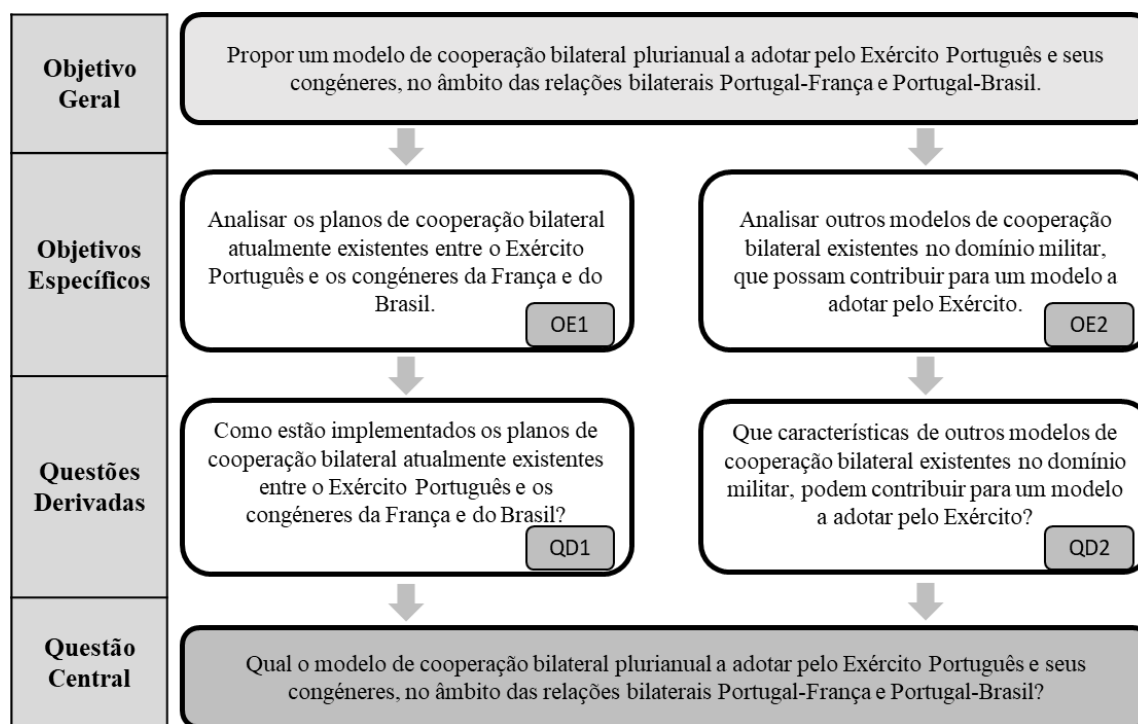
Objetivo Geral

Propor um modelo de cooperação bilateral plurianual a adotar pelo Exército Português e seus congéneres, no âmbito das relações bilaterais Portugal-França e Portugal-Brasil.

Objetivos Específicos

Analisar os planos de cooperação bilateral atualmente existentes entre o Exército Português e os congéneres da França e do Brasil.

OE1

Analisar outros modelos de cooperação bilateral existentes no domínio militar, que possam contribuir para um modelo a adotar pelo Exército.

OE2

Questões Derivadas

Como estão implementados os planos de cooperação bilateral atualmente existentes entre o Exército Português e os congéneres da França e do Brasil?

QD1

Que características de outros modelos de cooperação bilateral existentes no domínio militar, podem contribuir para um modelo a adotar pelo Exército?

QD2

Questão Central

Qual o modelo de cooperação bilateral plurianual a adotar pelo Exército Português e seus congéneres, no âmbito das relações bilaterais Portugal-França e Portugal-Brasil?